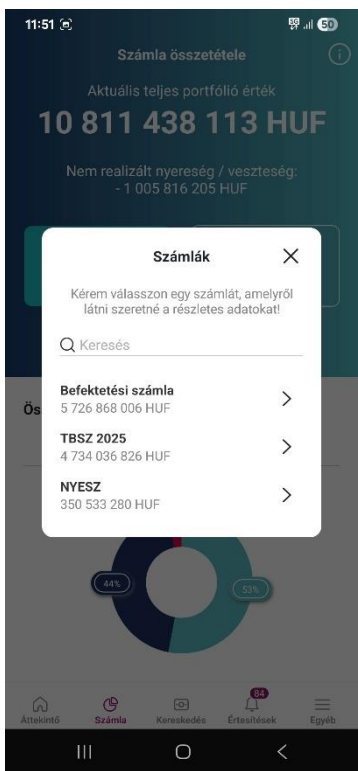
11:51

50

Számla összetétele

Aktuális teljes portfólió érték

10 811 438 113 HUF

Nem realizált nyereség / veszteség:
- 1 005 816 205 HUF

Számlák

Kérem válasszon egy számlát, amelyről látni szeretné a részletes adatokat!

Keresés

Befektetési számla
5 726 868 006 HUF

TBSZ 2025
4 734 036 826 HUF

NYESZ
350 533 280 HUF

Ös

44%

53%

Áttekintő

Számla

Kereskedés

84

Értesítések

Egyéb